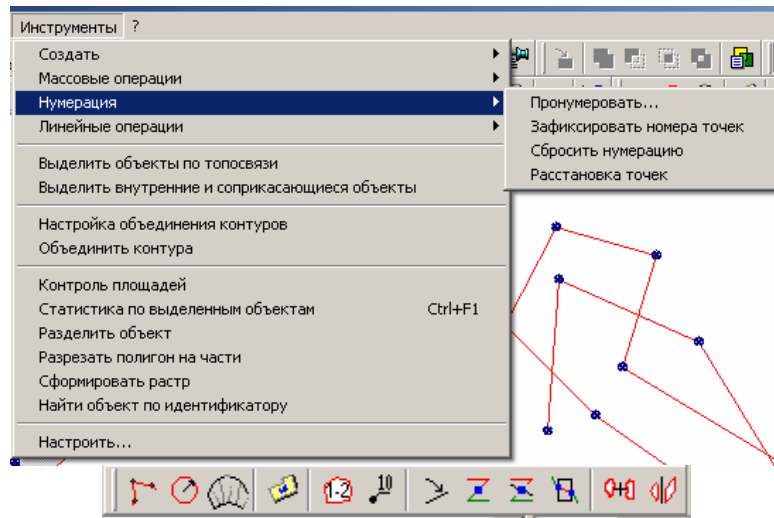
Инструменты ?

Создать
Массовые операции
Нумерация
Линейные операции

Выделить объекты по топосвязи
Выделить внутренние и соприкасающиеся объекты

Настройка объединения контуров
Объединить контура

Контроль площадей
Статистика по выделенным объектам Ctrl+F1
Разделить объект
Разрезать полигон на части
Сформировать растр
Найти объект по идентификатору

Настроить...

Пронумеровать...
Зафиксировать номера точек
Сбросить нумерацию
Расстановка точек

1-2
10